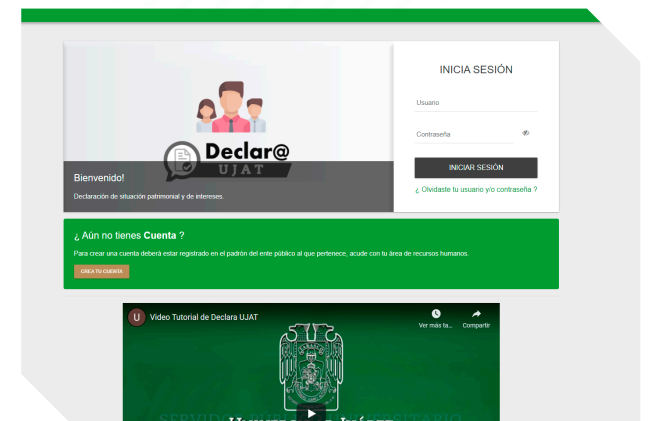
Declar@
UJAT

Bienvenido!

Declaración de situación patrimonial y de intereses.

INICIA SESIÓN

Usuario

Contraseña

INICIAR SESIÓN

¿ Olvidaste tu usuario y/o contraseña ?

¿ Aún no tienes **Cuenta** ?

Para crear una cuenta deberá estar registrado en el padrón del ente público al que pertenece, acude con tu área de recursos humanos.

CREA TU CUENTA

U Video Tutorial de Declara UJAT

Ver más ta...

Compartir

SERVIDOR PÚBLICO UNIVERSITARIO

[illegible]